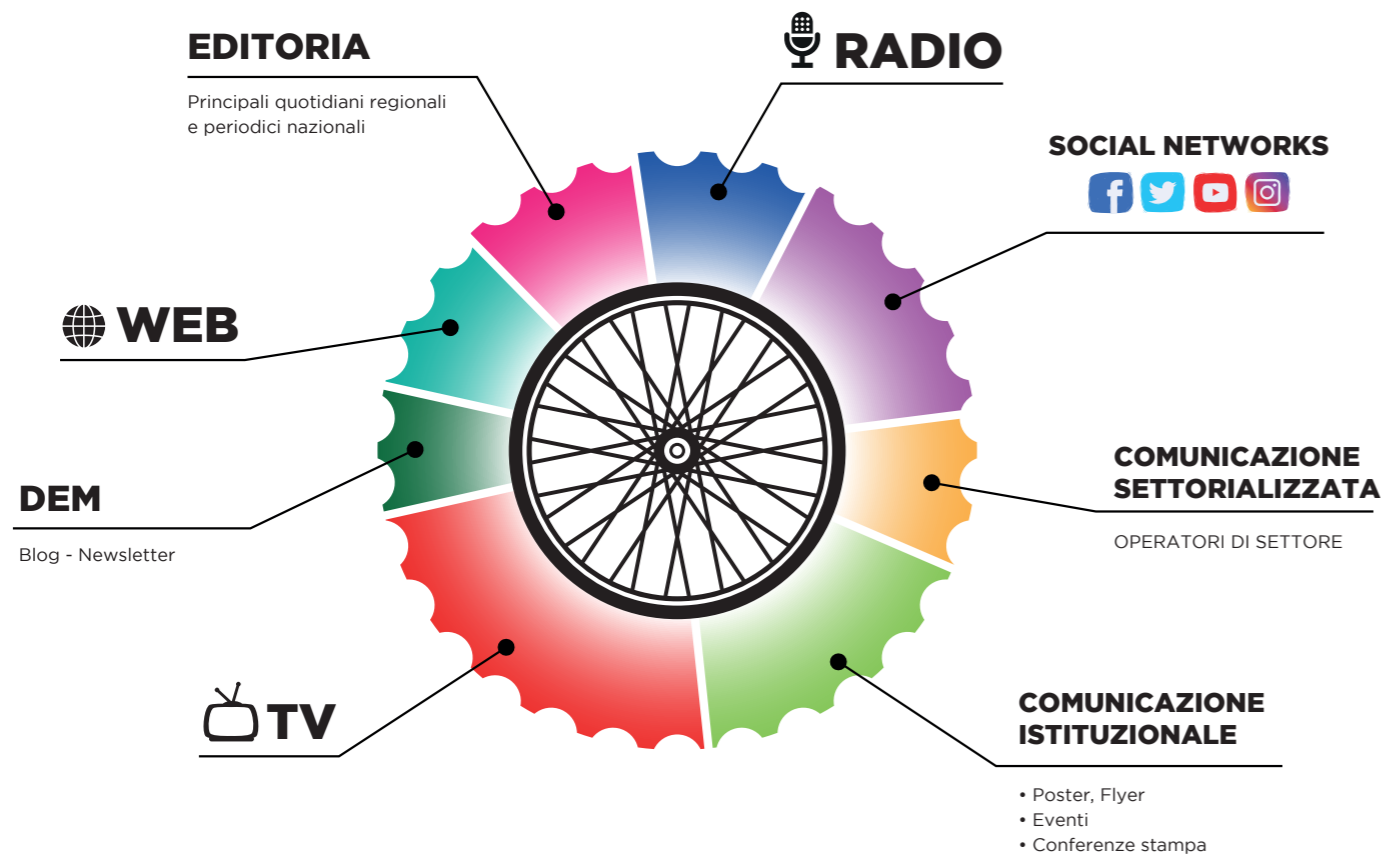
EDITORIA

Principali quotidiani regionali e periodici nazionali

RADIO

SOCIAL NETWORKS

WEB

COMUNICAZIONE SETTORIALIZZATA

OPERATORI DI SETTORE

DEM

Blog - Newsletter

TV

COMUNICAZIONE ISTITUZIONALE

• Poster, Flyer
• Eventi
• Conferenze stampa